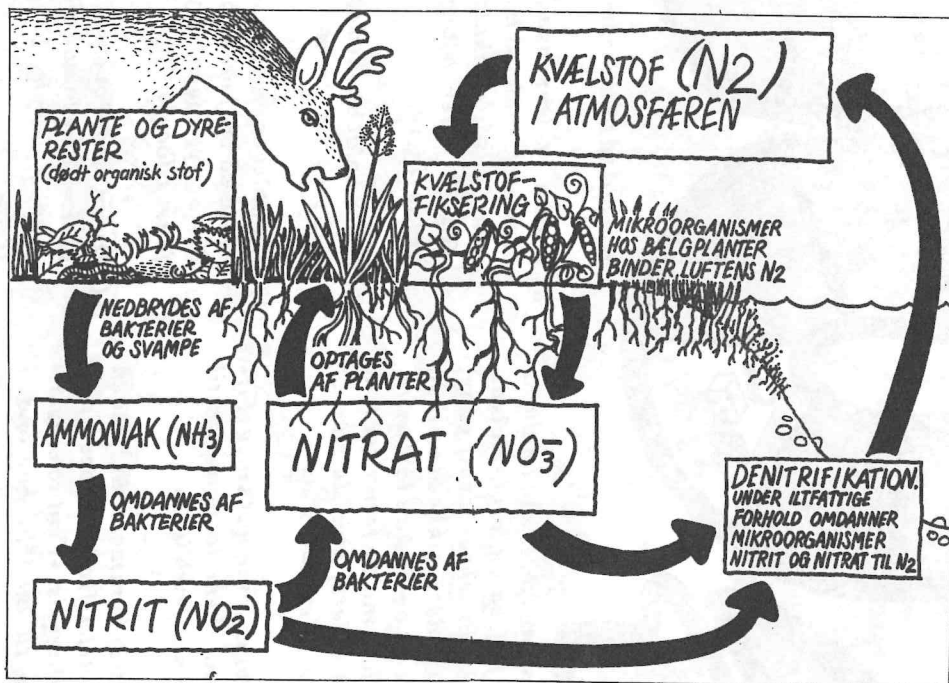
KVÆLSTOF ($N2$)
I ATMOSFÆREN

PLANTE OG DYRERESTER
(dødt organisk stof)

KVÆLSTOFFIKSERING

MIKROORGANISMER HOS BÆLGPLANTER BINDER LUFTENS N2

NEDBRYDES AF BAKTERIER OG SVAMPE

OPTAGES AF PLANTER

AMMONIAK ($NH_3$)

NITRAT ($NO_3^-$)

OMDANNES AF BAKTERIER

DENITRIFIKATION.
UNDER ILTFATTIGE FORHOLD OMDANNER MIKROORGANISMER NITRIT OG NITRAT TIL $N_2$

OMDANNES AF BAKTERIER

NITRIT ($NO_2^-$)